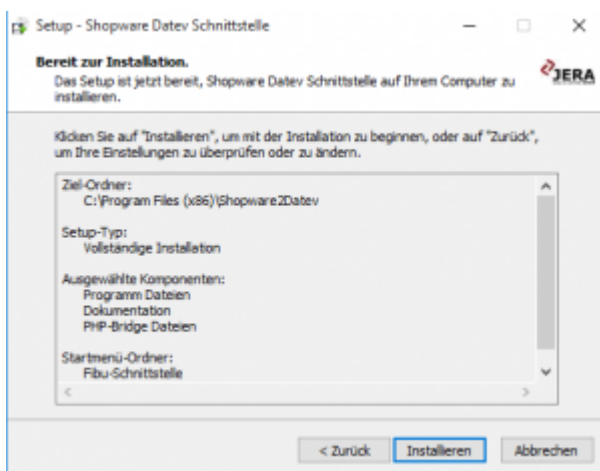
Setup - Shopware Datev Schnittstelle

Bereit zur Installation.

Das Setup ist jetzt bereit, Shopware Datev Schnittstelle auf Ihrem Computer zu installieren.

JERA

Klicken Sie auf "Installieren", um mit der Installation zu beginnen, oder auf "Zurück", um Ihre Einstellungen zu überprüfen oder zu ändern.

Ziel-Ordner:
C:\Program Files (x86)\Shopware2Datev

Setup-Typ:
Vollständige Installation

Ausgewählte Komponenten:
Programm Dateien
Dokumentation
PHP-Bridge Dateien

Startmenü-Ordner:
Fibu-Schnittstelle

< Zurück
Installieren
Abbrechen